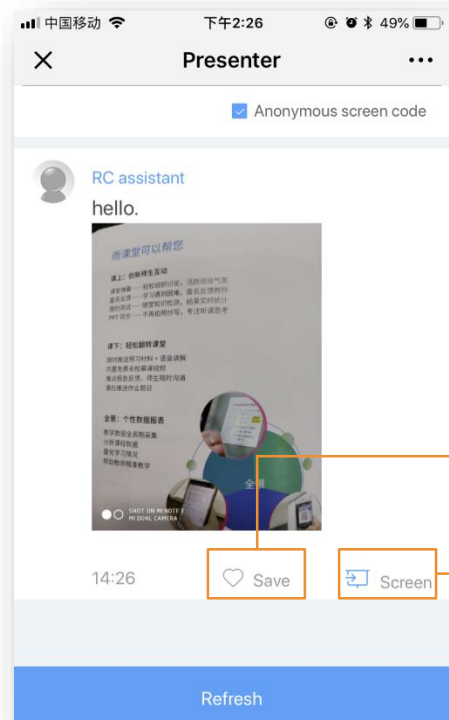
中国移动 下午2:26 49%

Presenter

Anonymous screen code

RC assistant

hello.

雨课堂可以帮您

课上：创新师生互动

课下：轻松翻转课堂

全景：个性数据报表

SHOT ON MI NOTE 3
MI DUAL CAMERA

14:26

Save

Screen

Refresh